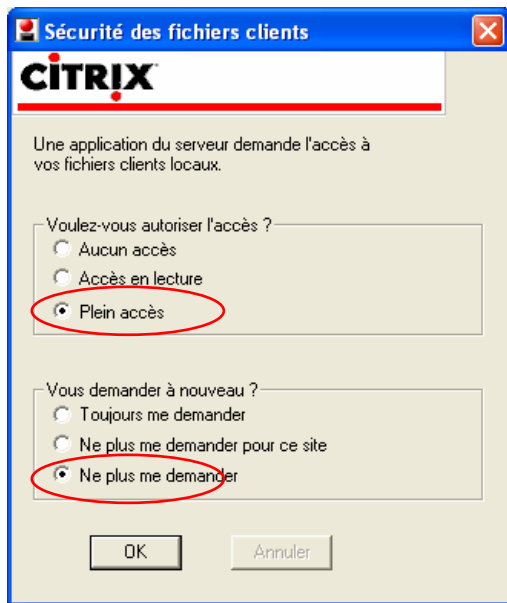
Sécurité des fichiers clients

CITRIX

Une application du serveur demande l'accès à vos fichiers clients locaux.

Voulez-vous autoriser l'accès ?

Aucun accès

Accès en lecture

Plein accès

Vous demander à nouveau ?

Toujours me demander

Ne plus me demander pour ce site

Ne plus me demander

OK

Annuler